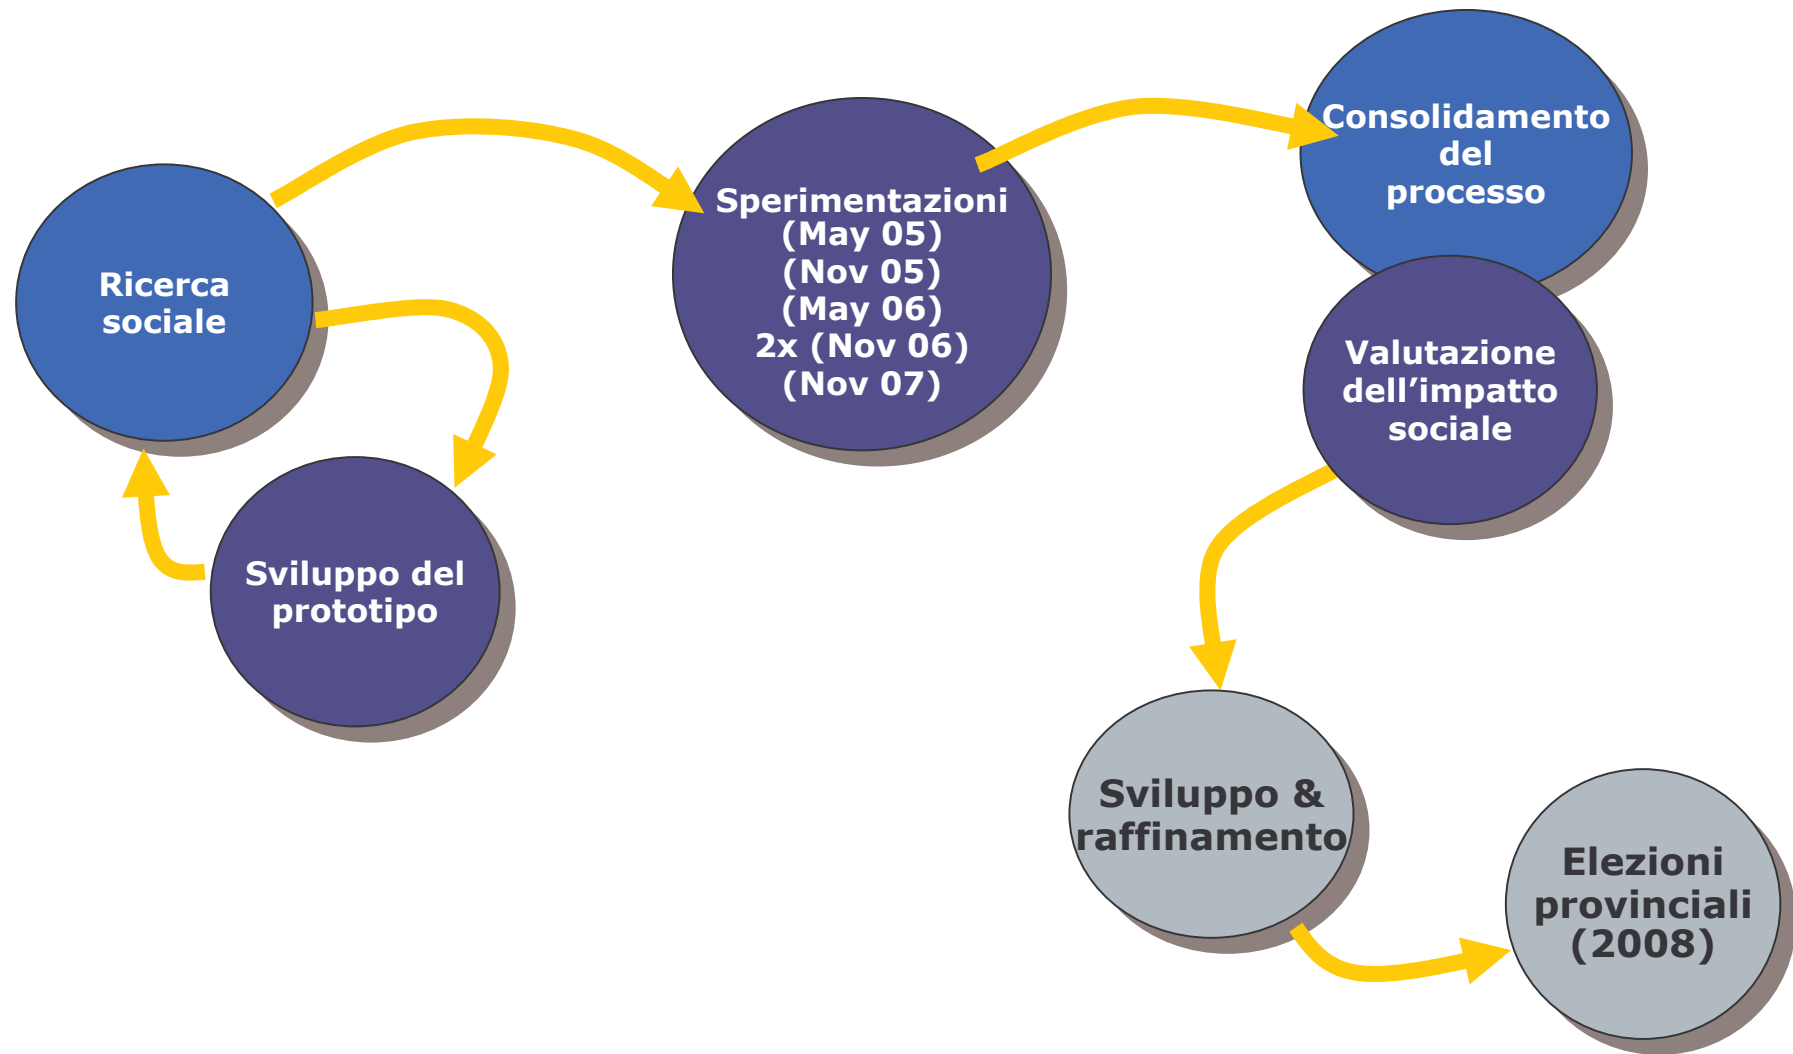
Ricerca sociale

Sviluppo del prototipo

Sperimentazioni
(May 05)
(Nov 05)
(May 06)
2x (Nov 06)
(Nov 07)

Consolidamento del processo

Valutazione dell’impatto sociale

Sviluppo & raffinamento

Elezioni provinciali (2008)